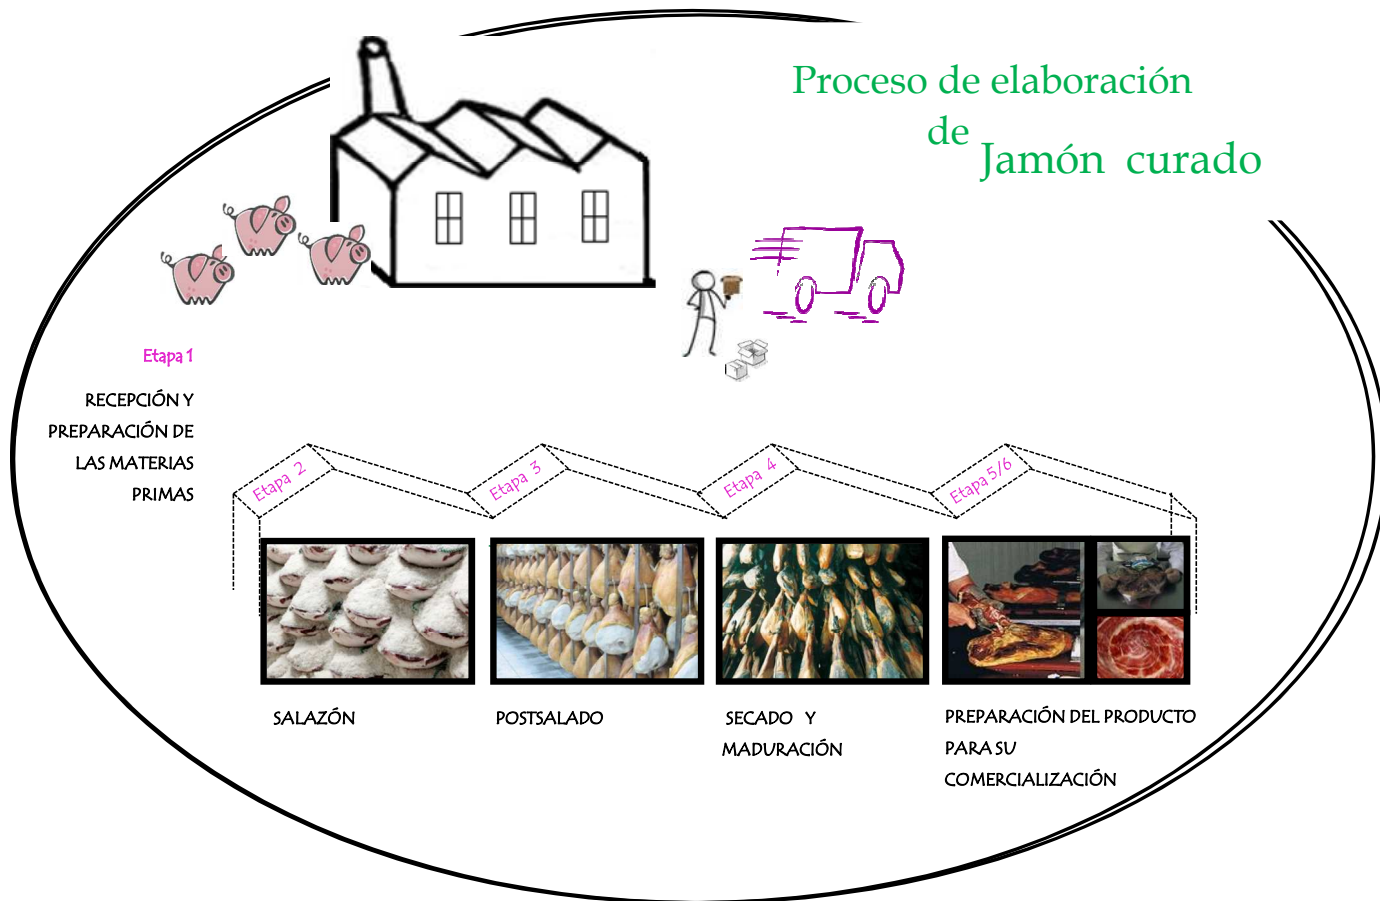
Proceso de elaboración
de Jamón curado

Etapa 1

RECEPCIÓN Y PREPARACIÓN DE LAS MATERIAS PRIMAS

Etapa 2

Etapa 3

Etapa 4

Etapa 5/6

SALAZÓN

POSTSALADO

SECADO Y MADURACIÓN

PREPARACIÓN DEL PRODUCTO PARA SU COMERCIALIZACIÓN